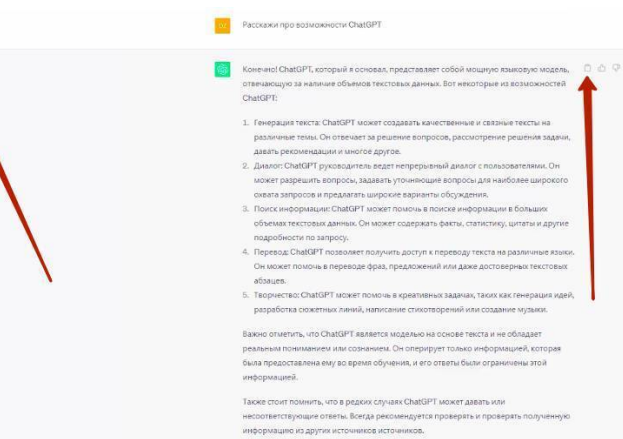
Расскажи про возможности ChatGPT

Конечно! ChatGPT, который я основал, представляет собой мощную языковую модель, отвечающую за наличие объемов текстовых данных. Вот некоторые из возможностей ChatGPT:

1. Генерация текста: ChatGPT может создавать качественные и связные тексты на различные темы. Он отвечает за решение вопросов, рассмотрение решения задачи, давать рекомендации и многое другое.
2. Диалог: ChatGPT руководитель ведет непрерывный диалог с пользователями. Он может разрешить вопросы, задавать уточняющие вопросы для наиболее широкого охвата запросов и предлагать широкие варианты обсуждения.
3. Поиск информации: ChatGPT может помочь в поиске информации в больших объемах текстовых данных. Он может содержать факты, статистику, цитаты и другие подробности по запросу.
4. Перевод: ChatGPT позволяет получить доступ к переводу текста на различные языки. Он может помочь в переводе фраз, предложений или даже достоверных текстовых абзацев.
5. Творчество: ChatGPT может помочь в креативных задачах, таких как генерация идей, разработка сюжетных линий, написание стихотворений или создание музыки.

Важно отметить, что ChatGPT является моделью на основе текста и не обладает реальным пониманием или сознанием. Он оперирует только информацией, которая была предоставлена ему во время обучения, и его ответы были ограничены этой информацией.

Также стоит помнить, что в редких случаях ChatGPT может давать или несоответствующие ответы. Всегда рекомендуется проверять и проверять полученную информацию из других источников источников.